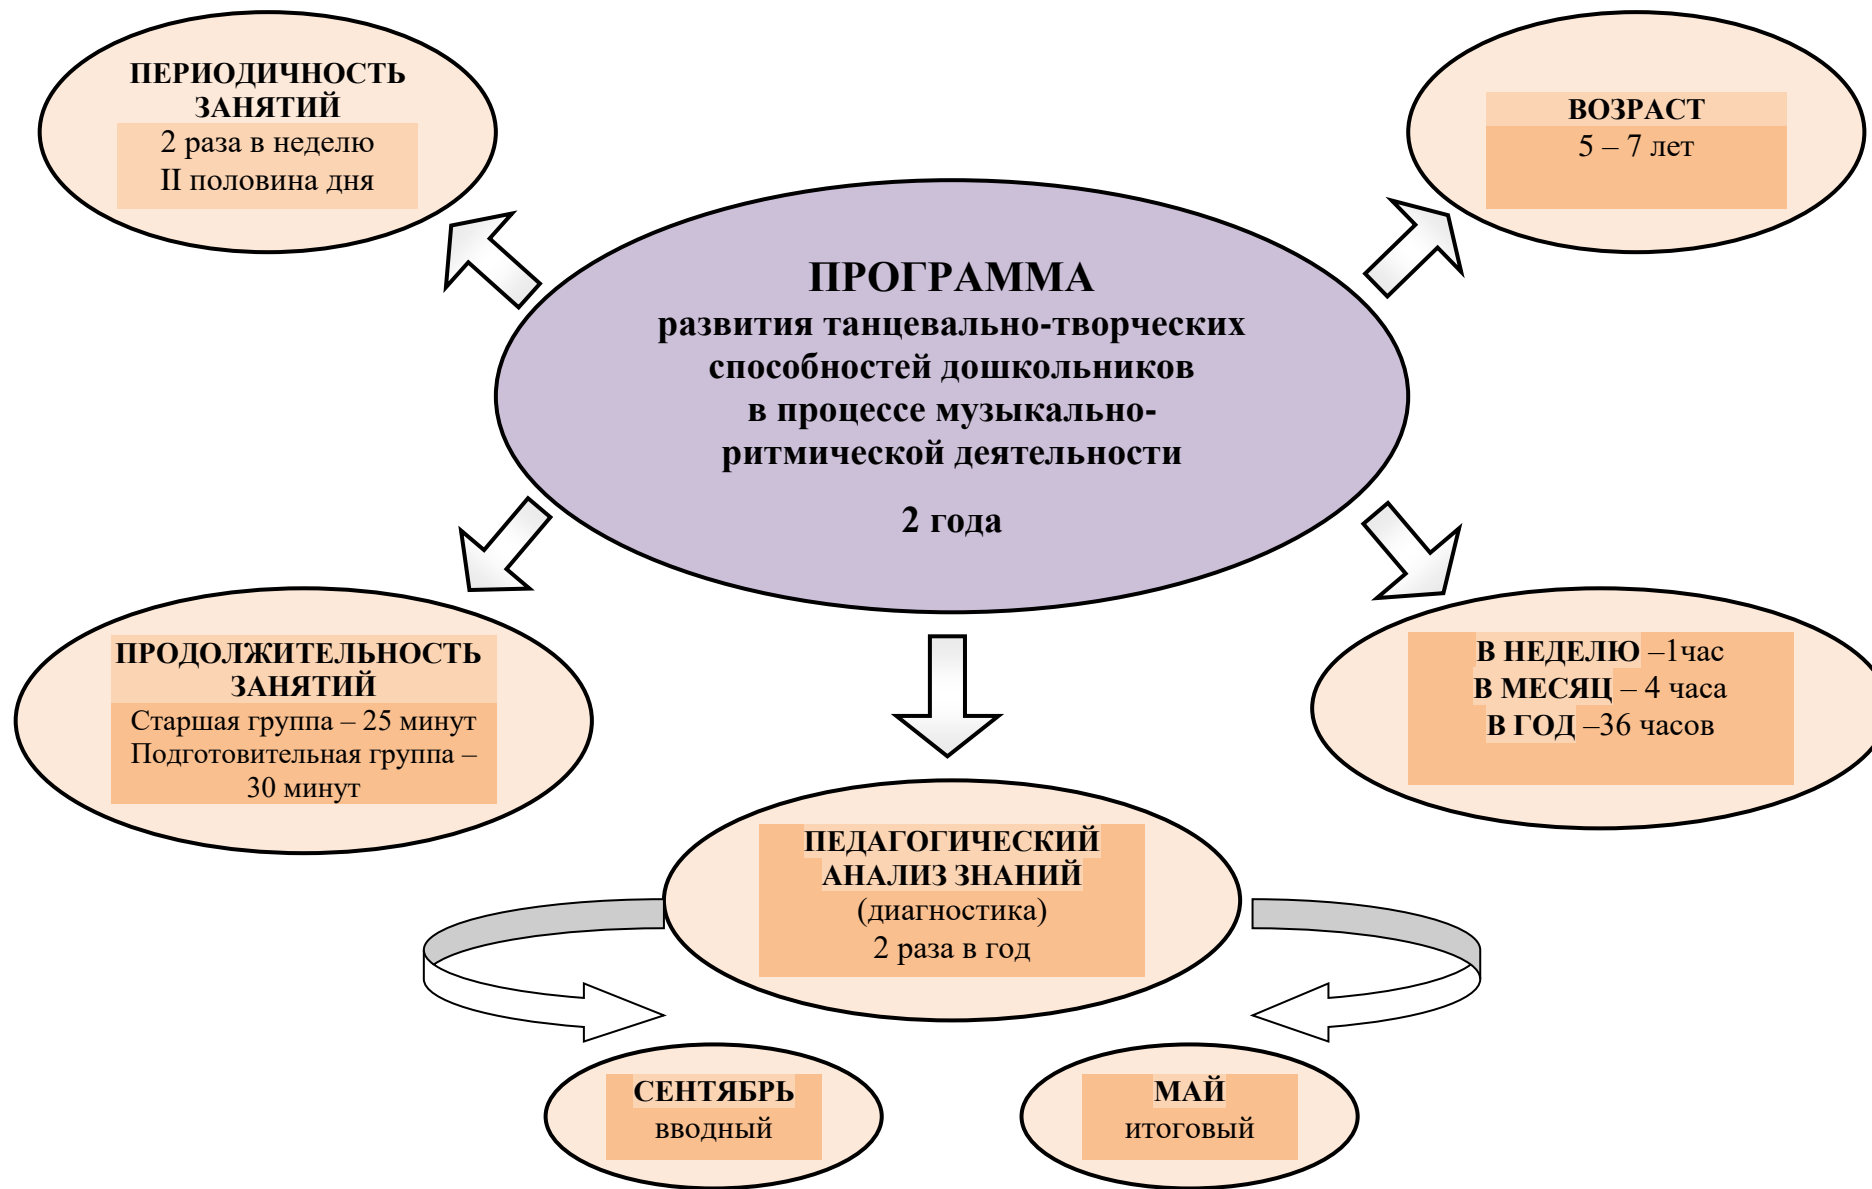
ПЕРИОДИЧНОСТЬ ЗАНЯТИЙ
2 раза в неделю
II половина дня

ВОЗРАСТ
5 – 7 лет

ПРОГРАММА
развития танцевально-творческих способностей дошкольников в процессе музыкально-ритмической деятельности

2 года

ПРОДОЛЖИТЕЛЬНОСТЬ ЗАНЯТИЙ
Старшая группа – 25 минут
Подготовительная группа – 30 минут

В НЕДЕЛЮ –1час
В МЕСЯЦ – 4 часа
В ГОД –36 часов

ПЕДАГОГИЧЕСКИЙ АНАЛИЗ ЗНАНИЙ
(диагностика)
2 раза в год

СЕНТЯБРЬ
вводный

МАЙ
итоговый